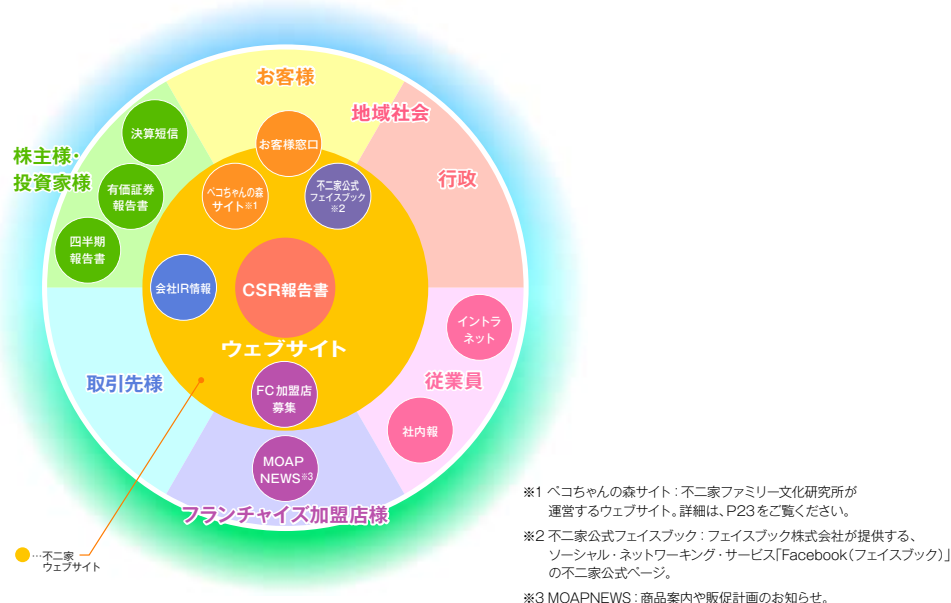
お客様

地域社会

行政

株主様・投資家様

決算短信

有価証券報告書

四半期報告書

お客様窓口

ペコちゃんの森サイト※1

不二家公式フェイスブック※2

会社IR情報

CSR報告書

ウェブサイト

イントラネット

従業員

取引先様

FC加盟店募集

社内報

MOAP NEWS※3

フランチャイズ加盟店様

…不二家ウェブサイト

※1 ペコちゃんの森サイト：不二家ファミリー文化研究所が運営するウェブサイト。詳細は、P23をご覧ください。

※2 不二家公式フェイスブック：フェイスブック株式会社が提供する、ソーシャル・ネットワーキング・サービス「Facebook（フェイスブック）」の不二家公式ページ。

※3 MOAPNEWS：商品案内や販促計画のお知らせ。